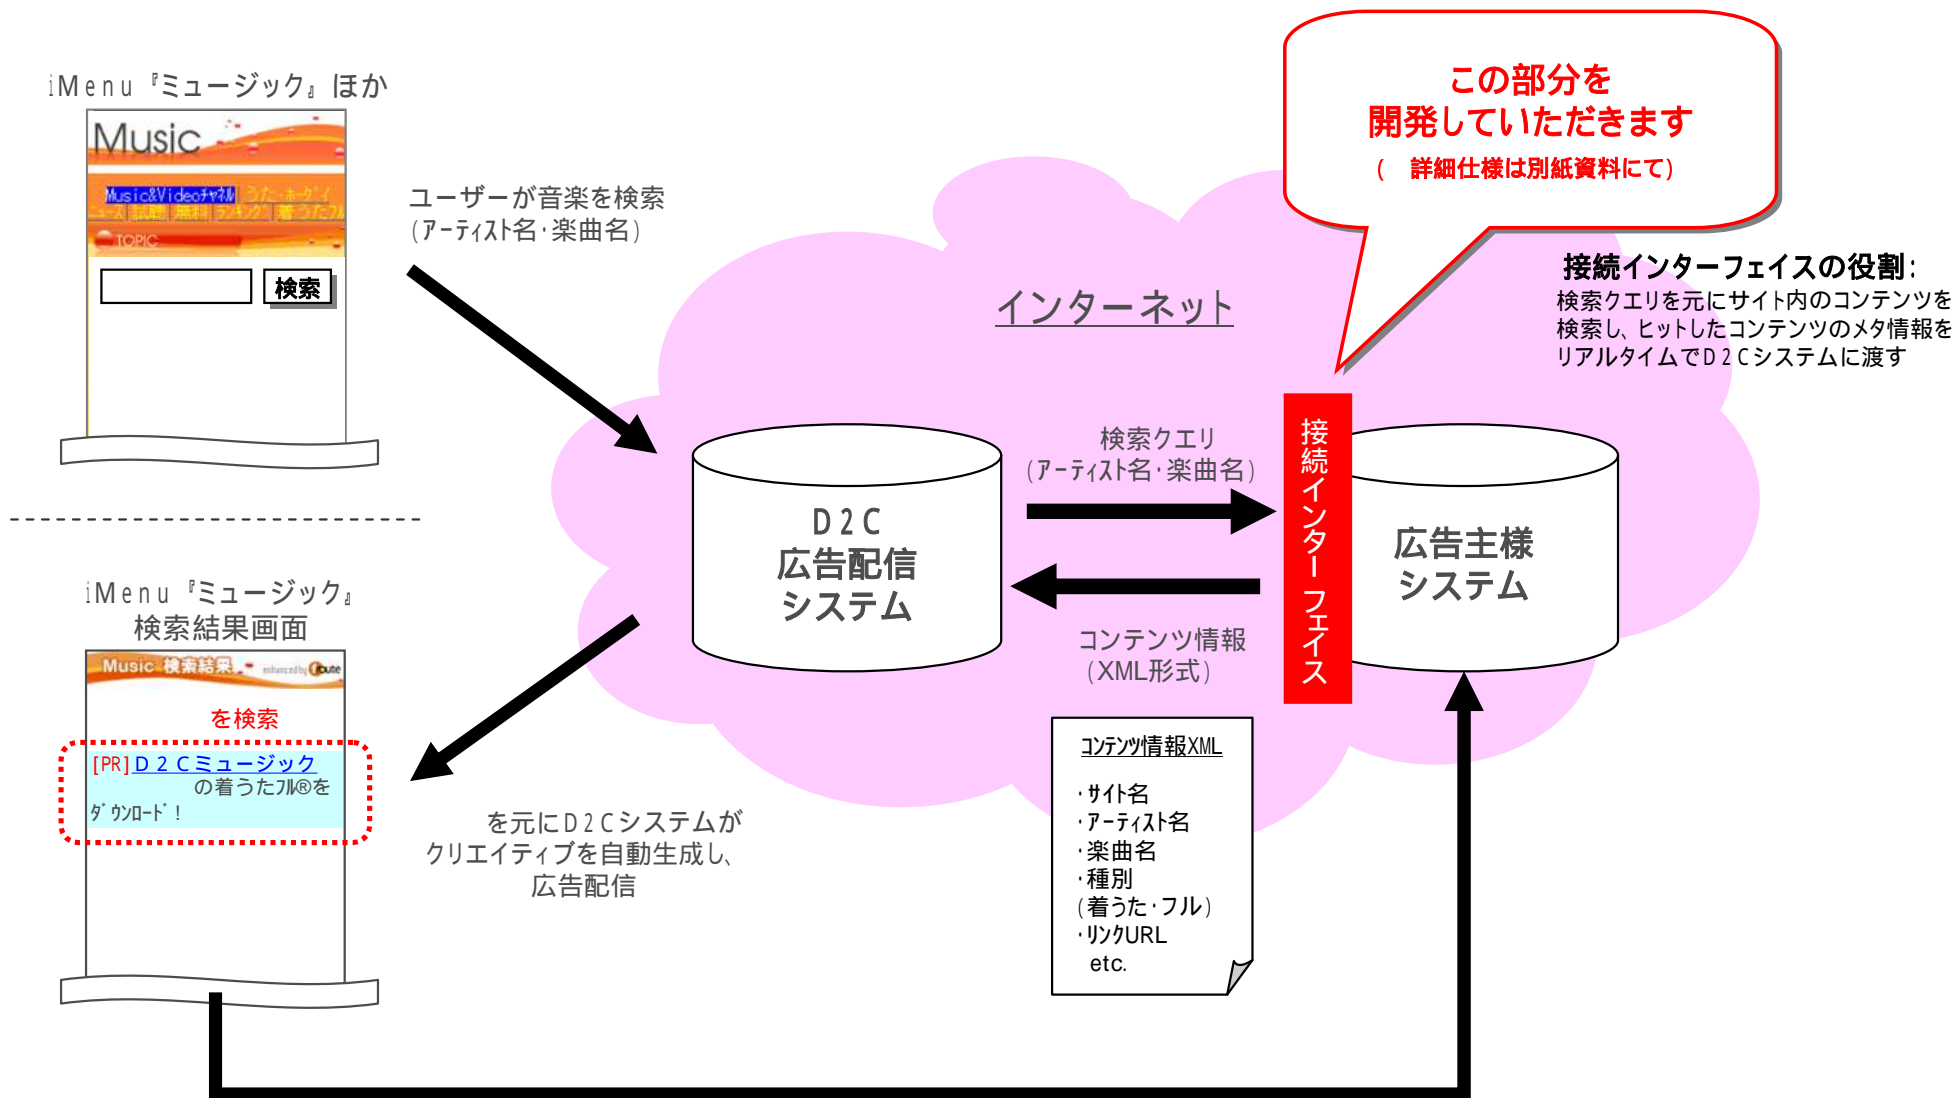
iMenu『ミュージック』ほか

Music

Music&Videoﾁｬﾈﾙ うた・ホーダイ

TOPIC

検索

ユーザーが音楽を検索
（アーティスト名・楽曲名）

この部分を
開発していただきます
（　詳細仕様は別紙資料にて）

接続インターフェイスの役割：
検索クエリを元にサイト内のコンテンツを検索し、ヒットしたコンテンツのメタ情報をリアルタイムでＤ２Ｃシステムに渡す

インターネット

検索クエリ
（アーティスト名・楽曲名）

接続インターフェイス

Ｄ２Ｃ
広告配信
システム

広告主様
システム

コンテンツ情報
（XML形式）

iMenu『ミュージック』
検索結果画面

Music 検索結果

を検索

[PR]Ｄ２Ｃミュージック
の着うたフル®を
ダウンロード！

を元にＤ２Ｃシステムが
クリエイティブを自動生成し、
広告配信

コンテンツ情報XML

・サイト名
・アーティスト名
・楽曲名
・種別
（着うた・フル）
・リンクURL
etc.